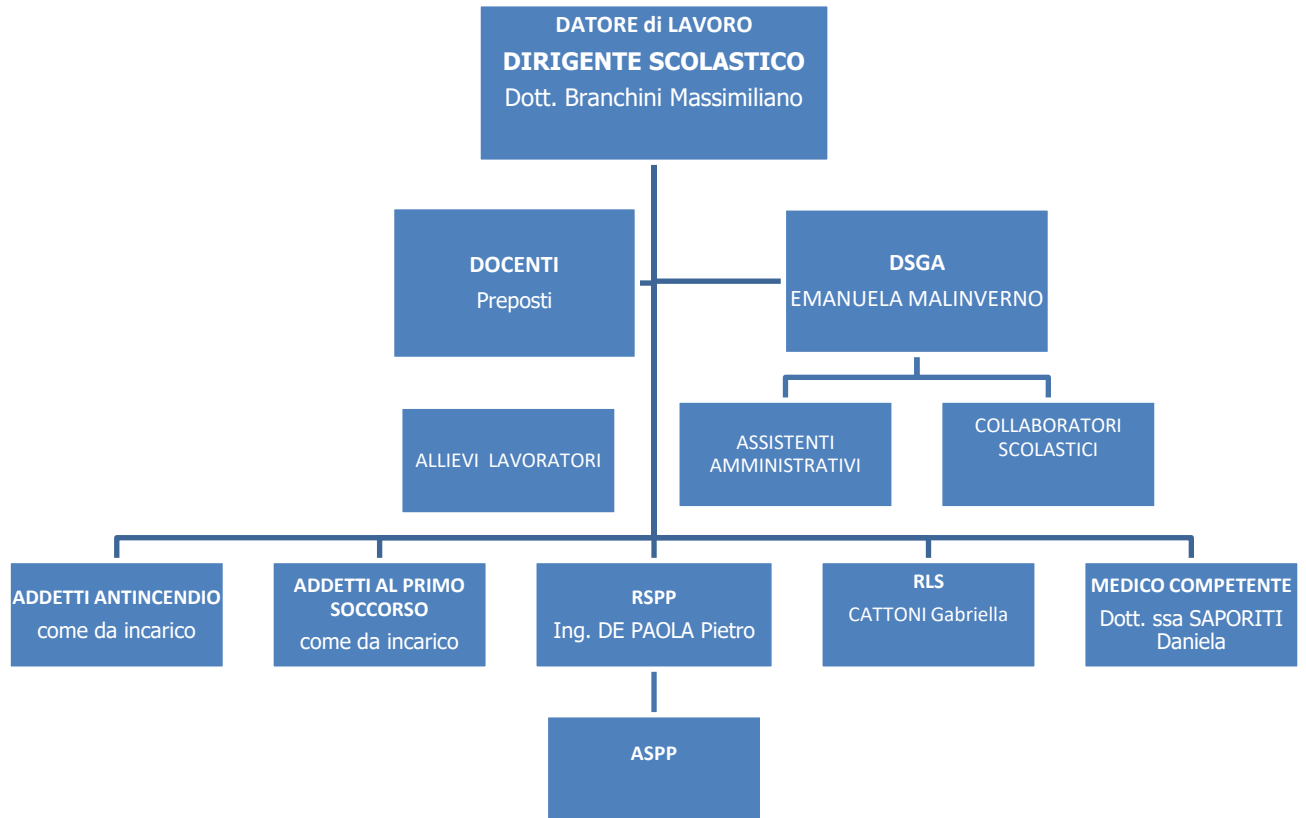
DATORE di LAVORO
DIRIGENTE SCOLASTICO
Dott. Branchini Massimiliano

DOCENTI
Preposti

DSGA
EMANUELA MALINVERNO

ALLIEVI LAVORATORI

ASSISTENTI AMMINISTRATIVI

COLLABORATORI SCOLASTICI

ADDETTI ANTINCENDIO
come da incarico

ADDETTI AL PRIMO SOCCORSO
come da incarico

RSPP
Ing. DE PAOLA Pietro

RLS
CATTONI Gabriella

MEDICO COMPETENTE
Dott. ssa SAPORITI Daniela

ASPP